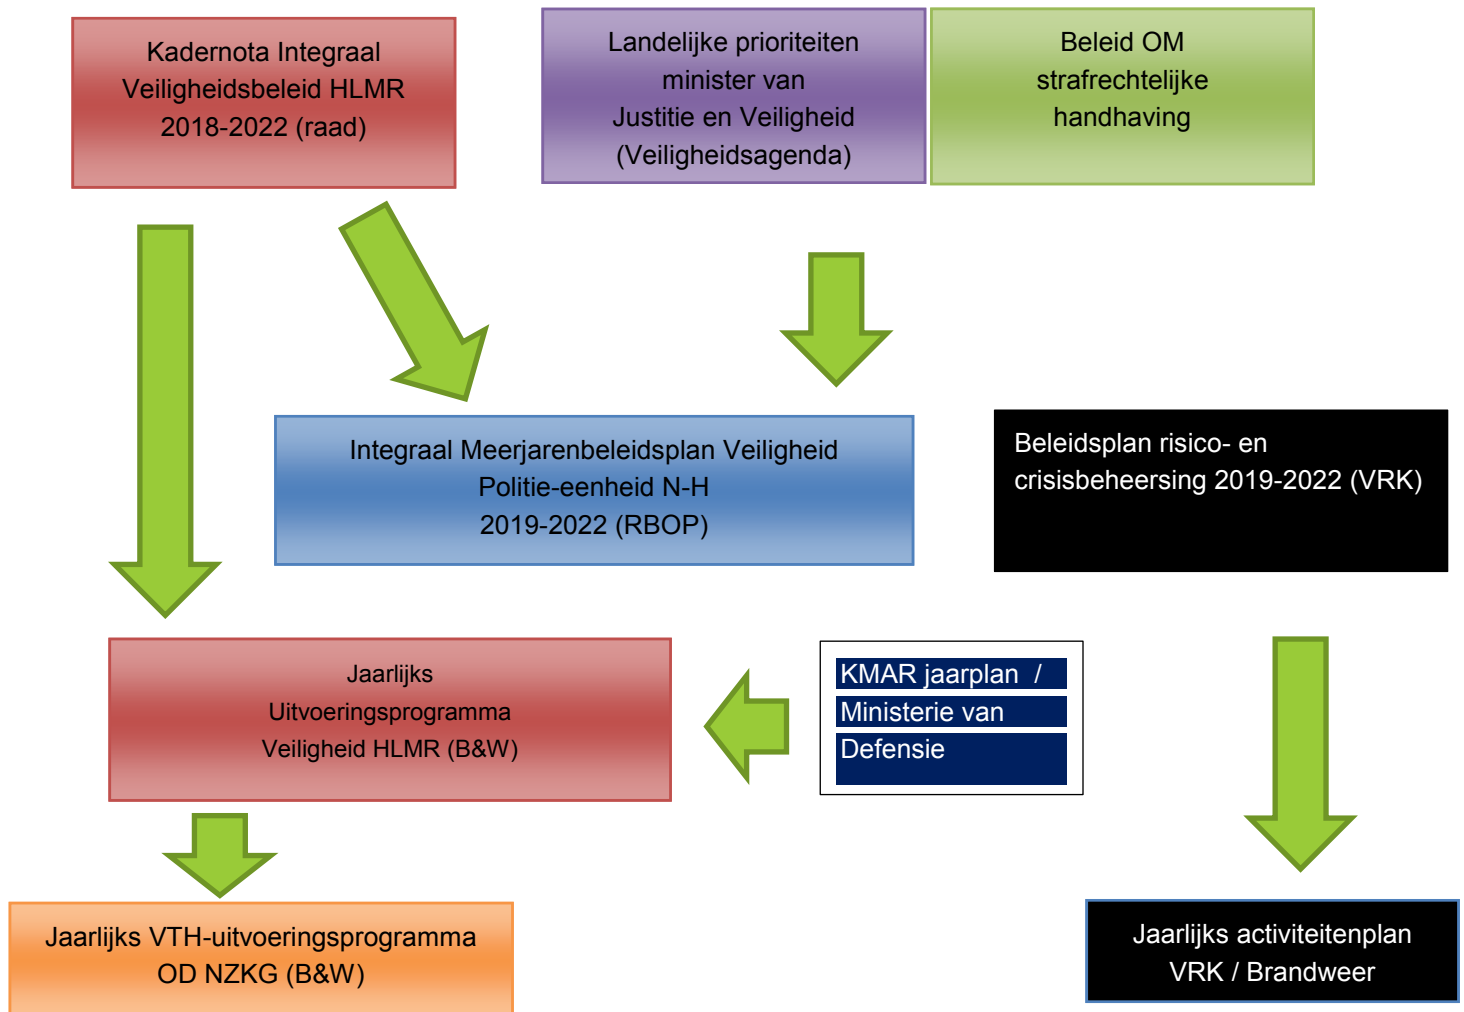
Kadernota Integraal Veiligheidsbeleid HLMR 2018-2022 (raad)

Landelijke prioriteiten minister van Justitie en Veiligheid (Veiligheidsagenda)

Beleid OM strafrechtelijke handhaving

Integraal Meerjarenbeleidsplan Veiligheid Politie-eenheid N-H 2019-2022 (RBOP)

Beleidsplan risico- en crisisbeheersing 2019-2022 (VRK)

Jaarlijks Uitvoeringsprogramma Veiligheid HLMR (B&W)

KMAR jaarplan / Ministerie van Defensie

Jaarlijks VTH-uitvoeringsprogramma OD NZKG (B&W)

Jaarlijks activiteitenplan VRK / Brandweer